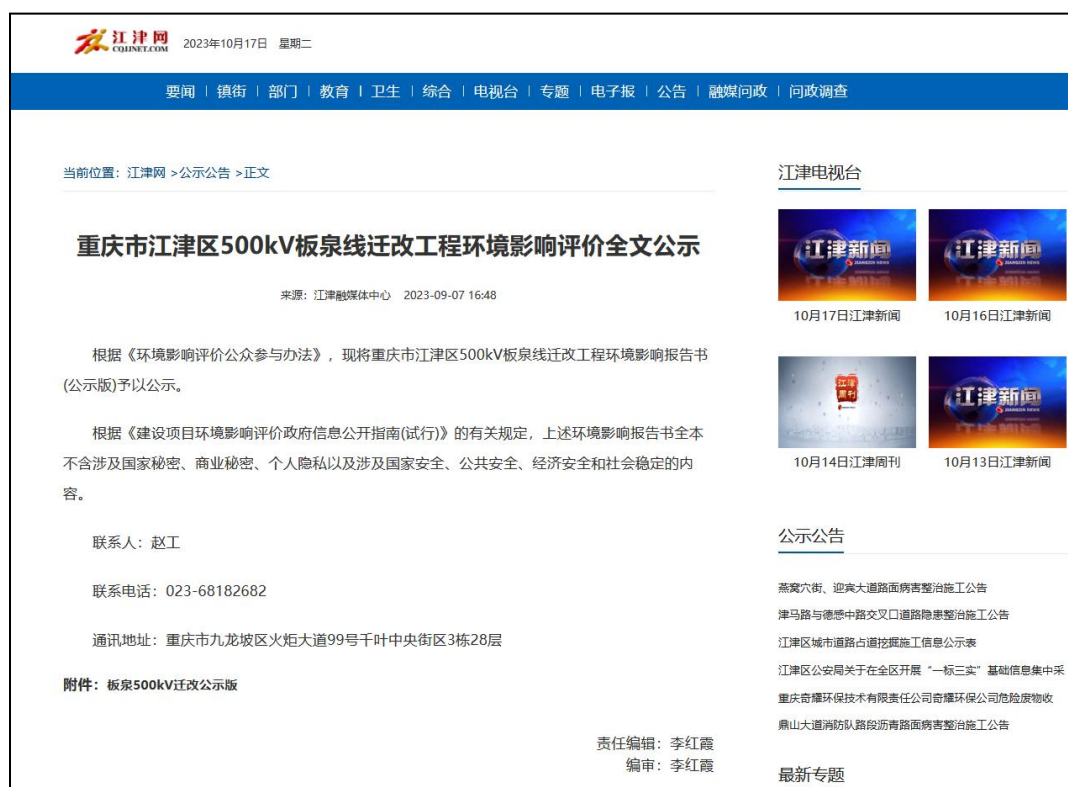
江津网 CQJJNET.COM 2023年10月17日 星期二

要闻 | 镇街 | 部门 | 教育 | 卫生 | 综合 | 电视台 | 专题 | 电子报 | 公告 | 融媒问政 | 问政调查

当前位置：江津网 > 公示公告 > 正文

重庆市江津区500kV板泉线迁改工程环境影响评价全文公示

来源：江津融媒体中心 2023-09-07 16:48

根据《环境影响评价公众参与办法》，现将重庆市江津区500kV板泉线迁改工程环境影响报告书(公示版)予以公示。

根据《建设项目环境影响评价政府信息公开指南(试行)》的有关规定，上述环境影响报告书全本不含涉及国家秘密、商业秘密、个人隐私以及涉及国家安全、公共安全、经济安全和社会稳定的内容。

联系人：赵工

联系电话：023-68182682

通讯地址：重庆市九龙坡区火炬大道99号千叶中央街区3栋28层

附件：板泉500kV迁改公示版

责任编辑：李红霞
编审：李红霞

江津电视台

江津新闻 JIANGJIN NEWS
10月17日江津新闻

江津新闻 JIANGJIN NEWS
10月16日江津新闻

江津周刊
10月14日江津周刊

江津新闻 JIANGJIN NEWS
10月13日江津新闻

公示公告

燕窝穴街、迎宾大道路面病害整治施工公告
津马路与德感中路交叉口道路隐患整治施工公告
江津区城市道路占道挖掘施工信息公示表
江津区公安局关于在全区开展“一标三实”基础信息集中采
重庆奇耀环保技术有限责任公司奇耀环保公司危险废物收
鼎山大道消防队路段沥青路面病害整治施工公告

最新专题